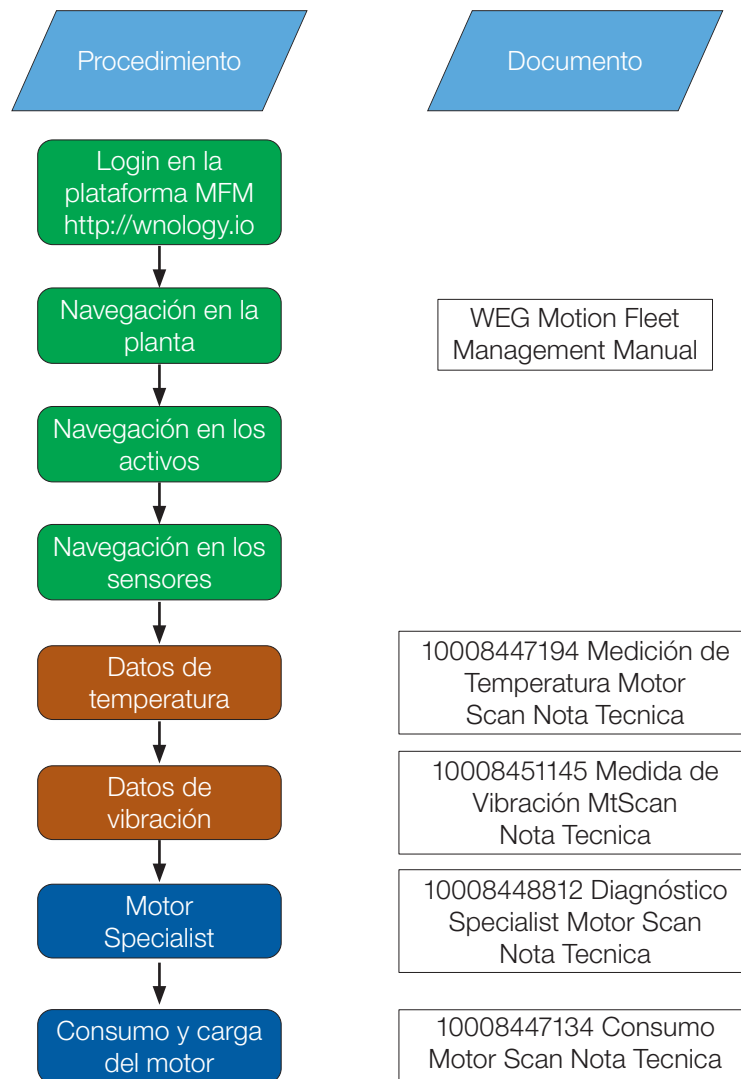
Procedimiento

Documento

Login en la plataforma MFM http://wnology.io

Navegación en la planta

WEG Motion Fleet Management Manual

Navegación en los activos

Navegación en los sensores

Datos de temperatura

10008447194 Medición de Temperatura Motor Scan Nota Tecnica

Datos de vibración

10008451145 Medida de Vibración MtScan Nota Tecnica

Motor Specialist

10008448812 Diagnóstico Specialist Motor Scan Nota Tecnica

Consumo y carga del motor

10008447134 Consumo Motor Scan Nota Tecnica